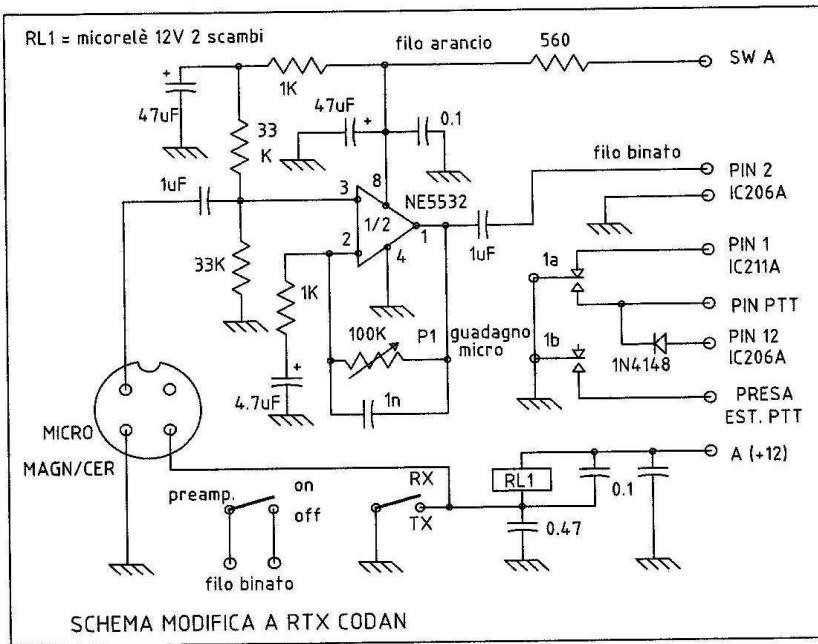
RL1 = micorelè 12V 2 scambi

filo arancio

560

SW A

47uF

1K

47uF

0.1

33 K

filo binato

PIN 2

IC206A

1uF

3

8

NE5532

1/2

2

1

4

1uF

33K

1K

1a

PIN 1

IC211A

PIN PTT

100K

P1

guadagno micro

1b

PIN 12

IC206A

1N4148

4.7uF

1n

PRESA EST. PTT

MICRO

MAGN/CER

A (+12)

RX

RL1

preamp.

on

off

TX

0.1

0.47

filo binato

SCHEMA MODIFICA A RTX CODAN